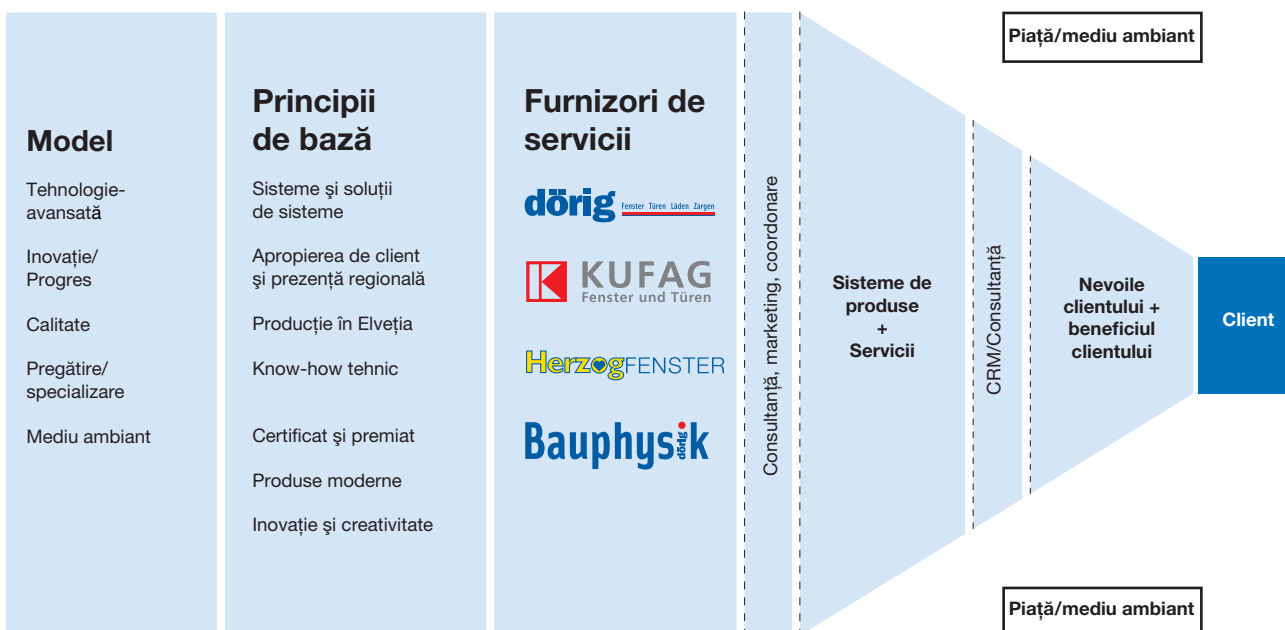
Model

Tehnologie-avansată

Inovație/ Progres

Calitate

Pregătire/ specializare

Mediu ambiant

Principii de bază

Sisteme şi soluții de sisteme

Apropierea de client şi prezență regională

Producție în Elveția

Know-how tehnic

Certificat şi premiat

Produse moderne

Inovație şi creativitate

Furnizori de servicii

dörig Fenster Türen Läden Zargen

KUFAG Fenster und Türen

HerzogFENSTER

Bauphysik dörig

Consultanță, marketing, coordonare

Sisteme de produse + Servicii

CRM/Consultanță

Nevoile clientului + beneficiul clientului

Client

Piață/mediu ambiant

Piață/mediu ambiant